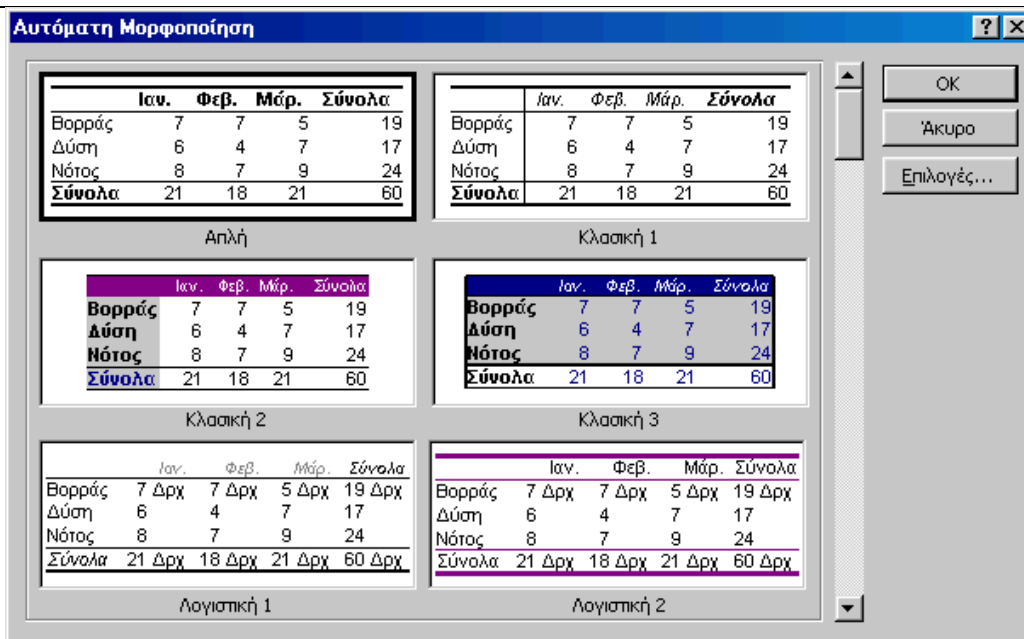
Αυτόματη Μορφοποίηση

|  | Ιαν. | Φεβ. | Μάρ. | Σύνολα |
|---|---|---|---|---|
| Βορράς | 7 | 7 | 5 | 19 |
| Δύση | 6 | 4 | 7 | 17 |
| Νότος | 8 | 7 | 9 | 24 |
| Σύνολα | 21 | 18 | 21 | 60 |

Απλή

|  | Ιαν. | Φεβ. | Μάρ. | Σύνολα |
|---|---|---|---|---|
| Βορράς | 7 | 7 | 5 | 19 |
| Δύση | 6 | 4 | 7 | 17 |
| Νότος | 8 | 7 | 9 | 24 |
| Σύνολα | 21 | 18 | 21 | 60 |

Κλασική 1

|  | Ιαν. | Φεβ. | Μάρ. | Σύνολα |
|---|---|---|---|---|
| Βορράς | 7 | 7 | 5 | 19 |
| Δύση | 6 | 4 | 7 | 17 |
| Νότος | 8 | 7 | 9 | 24 |
| Σύνολα | 21 | 18 | 21 | 60 |

Κλασική 2

|  | Ιαν. | Φεβ. | Μάρ. | Σύνολα |
|---|---|---|---|---|
| Βορράς | 7 | 7 | 5 | 19 |
| Δύση | 6 | 4 | 7 | 17 |
| Νότος | 8 | 7 | 9 | 24 |
| Σύνολα | 21 | 18 | 21 | 60 |

Κλασική 3

|  | Ιαν. | Φεβ. | Μάρ. | Σύνολα |
|---|---|---|---|---|
| Βορράς | 7 Δρχ | 7 Δρχ | 5 Δρχ | 19 Δρχ |
| Δύση | 6 | 4 | 7 | 17 |
| Νότος | 8 | 7 | 9 | 24 |
| Σύνολα | 21 Δρχ | 18 Δρχ | 21 Δρχ | 60 Δρχ |

Λογιστική 1

|  | Ιαν. | Φεβ. | Μάρ. | Σύνολα |
|---|---|---|---|---|
| Βορράς | 7 Δρχ | 7 Δρχ | 5 Δρχ | 19 Δρχ |
| Δύση | 6 | 4 | 7 | 17 |
| Νότος | 8 | 7 | 9 | 24 |
| Σύνολα | 21 Δρχ | 18 Δρχ | 21 Δρχ | 60 Δρχ |

Λογιστική 2

OK
Άκυρο
Επιλογές...